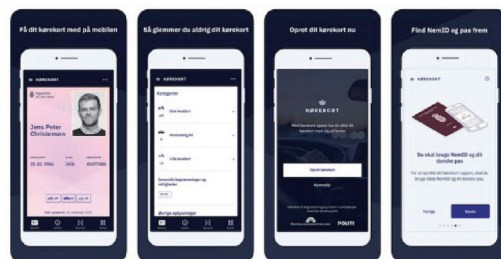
Få dit kørekort med på mobilen

KØREKORT

Jens Peter Christensen

Så glemmer du aldrig dit kørekort

KØREKORT

Kategorier

Andre oplysninger

Opret dit kørekort nu

KØREKORT

Opret kørekort

Kontakt

POLITI

Find NemID og pas frem

Du skal bruge NemID og dit danske pas

Forrige

Næste